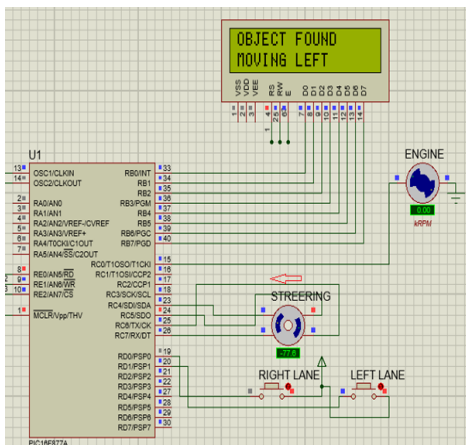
OBJECT FOUND
MOVING LEFT

VSS VDD VEE RS RW E D0 D1 D2 D3 D4 D5 D6 D7
1 2 3 4 5 6 7 8 9 10 11 12 13 14

U1

13 OSC1/CLKIN
14 OSC2/CLKOUT
2 RA0/AN0
3 RA1/AN1
4 RA2/AN2/VREF-/CVREF
5 RA3/AN3/VREF+
6 RA4/T0CKI/C1OUT
7 RA5/AN4/SS/C2OUT
8 RE0/AN5/RD
9 RE1/AN6/WR
10 RE2/AN7/CS
1 MCLR/Vpp/THV

RB0/INT 33
RB1 34
RB2 35
RB3/PGM 36
RB4 37
RB5 38
RB6/PGC 39
RB7/PGD 40
RC0/T1OSO/T1CKI 15
RC1/T1OSI/CCP2 16
RC2/CCP1 17
RC3/SCK/SCL 18
RC4/SDI/SDA 23
RC5/SDO 24
RC6/TX/CK 25
RC7/RX/DT 26
RD0/PSP0 19
RD1/PSP1 20
RD2/PSP2 21
RD3/PSP3 22
RD4/PSP4 27
RD5/PSP5 28
RD6/PSP6 29
RD7/PSP7 30

PIC16F877A

ENGINE
0.00
kRPM

STREERING
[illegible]

RIGHT LANE
LEFT LANE